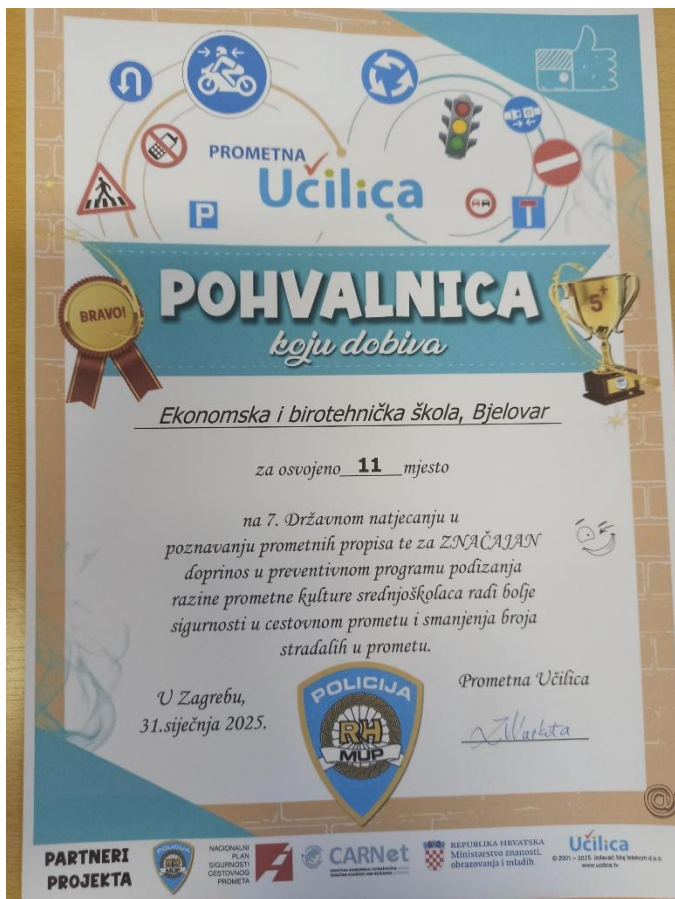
PROMETNA
Učilica

BRAVO!

POHVALNICA
koju dobiva

5+

Ekonomska i birotehnička škola, Bjelovar

za osvojeno 11 mjesto

na 7. Državnom natjecanju u poznavanju prometnih propisa te za ZNAČAJAN doprinos u preventivnom programu podizanja razine prometne kulture srednjoškolaca radi bolje sigurnosti u cestovnom prometu i smanjenja broja stradalih u prometu.

U Zagrebu,
31.siječnja 2025.

POLICIJA
RH
MUP

Prometna Učilica
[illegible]

PARTNERI PROJEKTA

NACIONALNI PLAN SIGURNOSTI CESTOVNOG PROMETA

CARNet

REPUBLIKA HRVATSKA
Ministarstvo znanosti, obrazovanja i mladih

Učilica
© 2001 – 2025. Izdavač Moj telekom d.o.o.
www.ucilica.tv